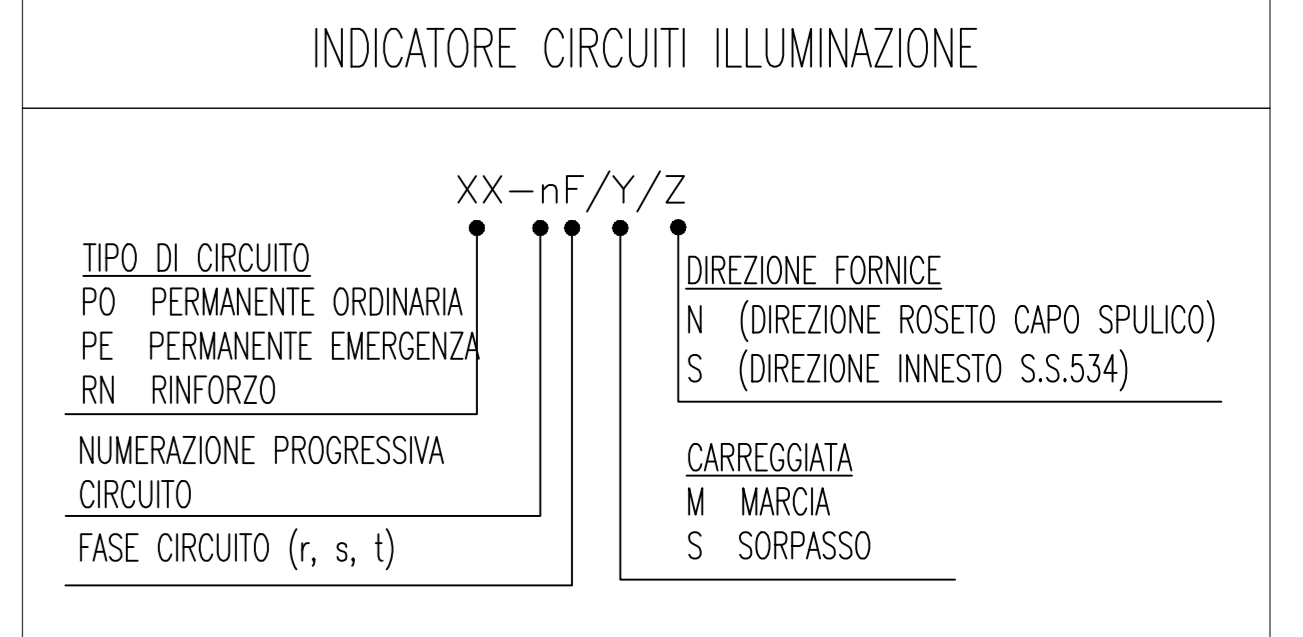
INDICATORE CIRCUITI ILLUMINAZIONE

XX−nF/Y/Z

TIPO DI CIRCUITO
PO PERMANENTE ORDINARIA
PE PERMANENTE EMERGENZA
RN RINFORZO

NUMERAZIONE PROGRESSIVA CIRCUITO

FASE CIRCUITO (r, s, t)

DIREZIONE FORNICE
N (DIREZIONE ROSETO CAPO SPULICO)
S (DIREZIONE INNESTO S.S.534)

CARREGGIATA
M MARCIA
S SORPASSO